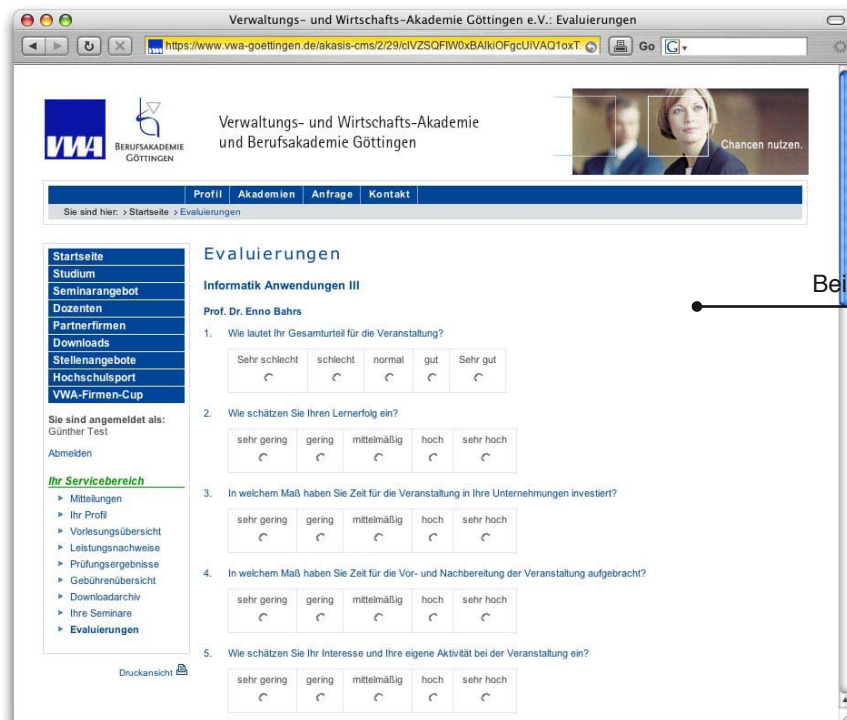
Verwaltungs- und Wirtschafts-Akademie Göttingen e.V.: Evaluierungen

https://www.vwa-goettingen.de/akasis-cms/2/29/clVZSQFIW0xBAlkiOFgcUiVAQ1oxT Go

VWA BERUFSAKADEMIE GÖTTINGEN

Verwaltungs- und Wirtschafts-Akademie und Berufsakademie Göttingen

Chancen nutzen.

Profil | Akademien | Anfrage | Kontakt

Sie sind hier: > Startseite > Evaluierungen

Startseite
Studium
Seminarangebot
Dozenten
Partnerfirmen
Downloads
Stellenangebote
Hochschulsport
VWA-Firmen-Cup

Sie sind angemeldet als:
Günther Test

Abmelden

Ihr Servicebereich
Mitteilungen
Ihr Profil
Vorlesungsübersicht
Leistungsnachweise
Prüfungsergebnisse
Gebührenübersicht
Downloadarchiv
Ihre Seminare
Evaluierungen

Druckansicht

Evaluierungen

Informatik Anwendungen III

Prof. Dr. Enno Bahrs

1. Wie lautet Ihr Gesamturteil für die Veranstaltung?

| Sehr schlecht | schlecht | normal | gut | Sehr gut |
|---|---|---|---|---|

2. Wie schätzen Sie Ihren Lernerfolg ein?

| sehr gering | gering | mittelmäßig | hoch | sehr hoch |
|---|---|---|---|---|

3. In welchem Maß haben Sie Zeit für die Veranstaltung in Ihre Unternehmungen investiert?

| sehr gering | gering | mittelmäßig | hoch | sehr hoch |
|---|---|---|---|---|

4. In welchem Maß haben Sie Zeit für die Vor- und Nachbereitung der Veranstaltung aufgebracht?

| sehr gering | gering | mittelmäßig | hoch | sehr hoch |
|---|---|---|---|---|

5. Wie schätzen Sie Ihr Interesse und Ihre eigene Aktivität bei der Veranstaltung ein?

| sehr gering | gering | mittelmäßig | hoch | sehr hoch |
|---|---|---|---|---|

Bei